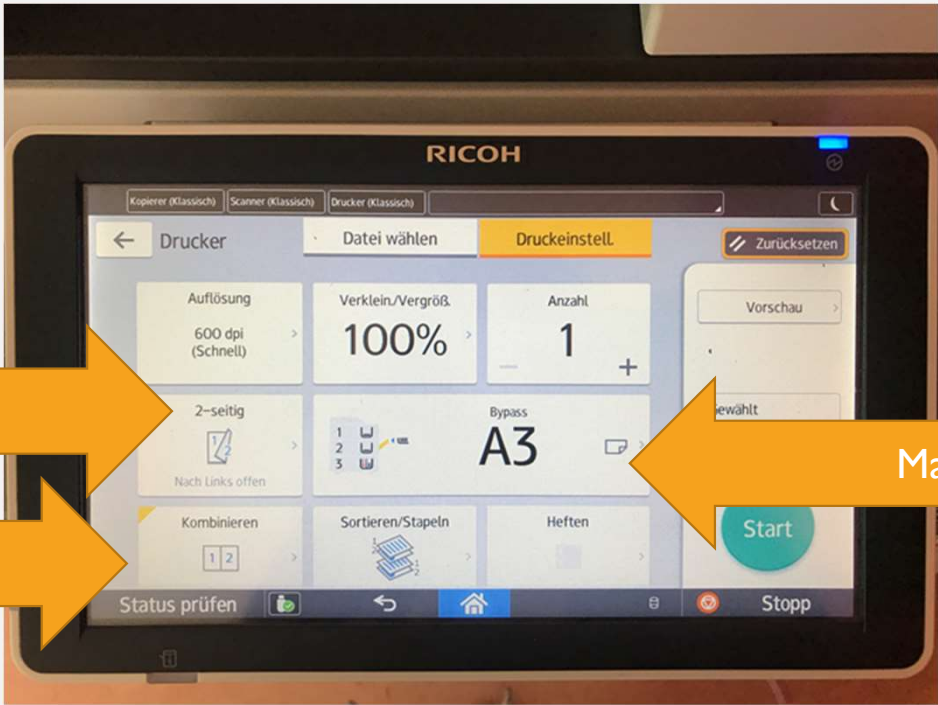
RICOH

Kopierer (Klassisch) Scanner (Klassisch) Drucker (Klassisch)

Drucker

Datei wählen

Druckeinstell.

Zurücksetzen

Auflösung

600 dpi (Schnell)

Verklein./Vergröß.

100%

Anzahl

1

Vorschau

2-seitig

Nach Links offen

Bypass

A3

1
2
3

ewählt

Ma

Kombinieren

1 2

Sortieren/Stapeln

Heften

Start

Status prüfen

Stopp